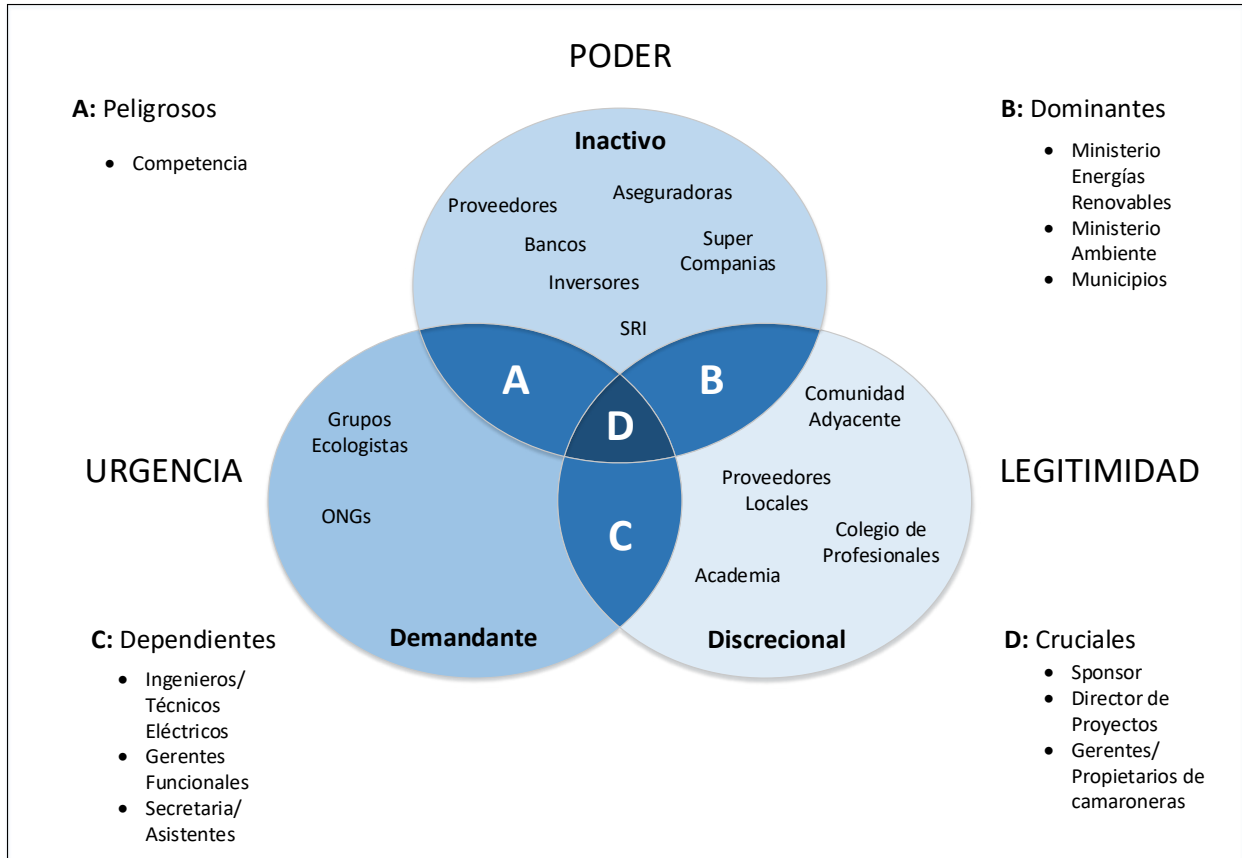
PODER

**A:** Peligrosos

- Competencia

**B:** Dominantes

- Ministerio Energías Renovables
- Ministerio Ambiente
- Municipios

**Inactivo**

Proveedores

Aseguradoras

Bancos

Super Companias

Inversores

SRI

A

B

D

C

Grupos Ecologistas

ONGs

Comunidad Adyacente

Proveedores Locales

Colegio de Profesionales

Academia

URGENCIA

LEGITIMIDAD

**Demandante**

**Discrecional**

**C:** Dependientes

- Ingenieros/ Técnicos Eléctricos
- Gerentes Funcionales
- Secretaria/ Asistentes

**D:** Cruciales

- Sponsor
- Director de Proyectos
- Gerentes/ Propietarios de camaroneras